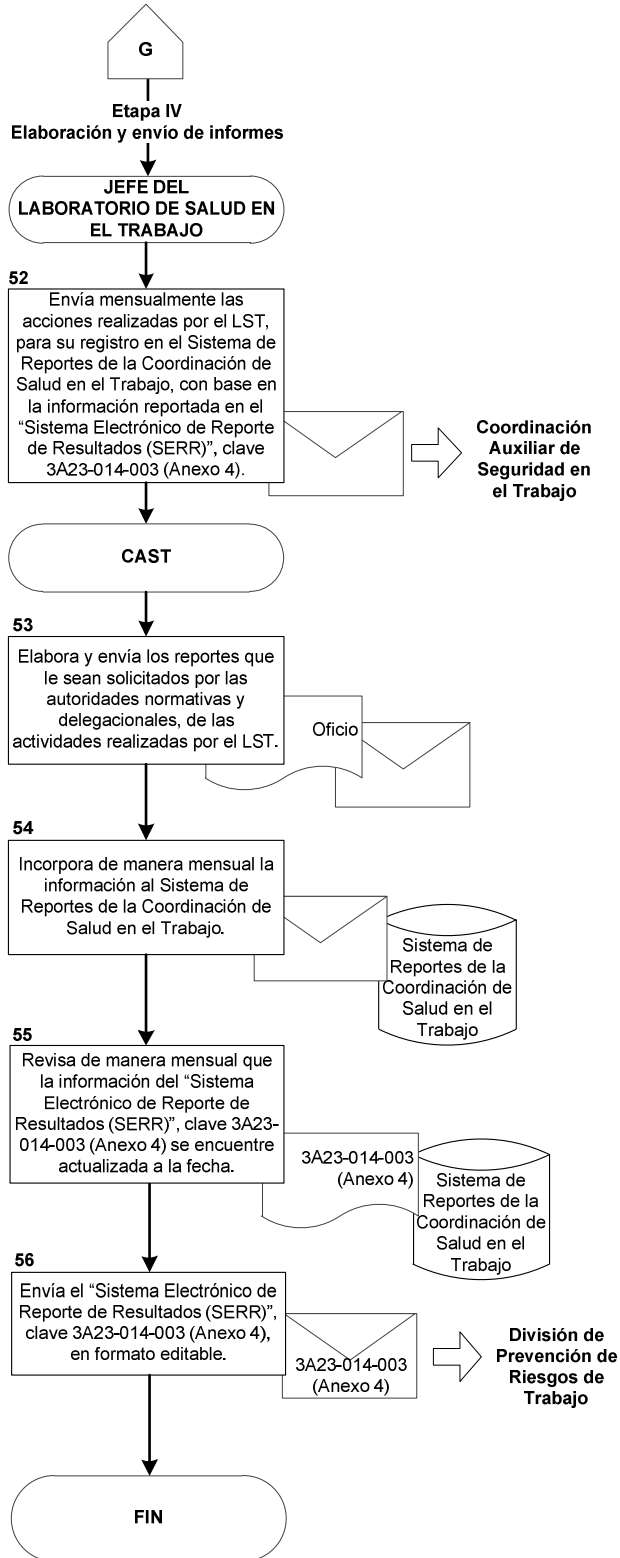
G

Etapa IV
Elaboración y envío de informes

JEFE DEL LABORATORIO DE SALUD EN EL TRABAJO

52

Envía mensualmente las acciones realizadas por el LST, para su registro en el Sistema de Reportes de la Coordinación de Salud en el Trabajo, con base en la información reportada en el "Sistema Electrónico de Reporte de Resultados (SERR)", clave 3A23-014-003 (Anexo 4).

Coordinación Auxiliar de Seguridad en el Trabajo

CAST

53

Elabora y envía los reportes que le sean solicitados por las autoridades normativas y delegacionales, de las actividades realizadas por el LST.

Oficio

54

Incorpora de manera mensual la información al Sistema de Reportes de la Coordinación de Salud en el Trabajo.

Sistema de Reportes de la Coordinación de Salud en el Trabajo

55

Revisa de manera mensual que la información del "Sistema Electrónico de Reporte de Resultados (SERR)", clave 3A23-014-003 (Anexo 4) se encuentre actualizada a la fecha.

3A23-014-003 (Anexo 4)

Sistema de Reportes de la Coordinación de Salud en el Trabajo

56

Envía el "Sistema Electrónico de Reporte de Resultados (SERR)", clave 3A23-014-003 (Anexo 4), en formato editable.

3A23-014-003 (Anexo 4)

División de Prevención de Riesgos de Trabajo

FIN